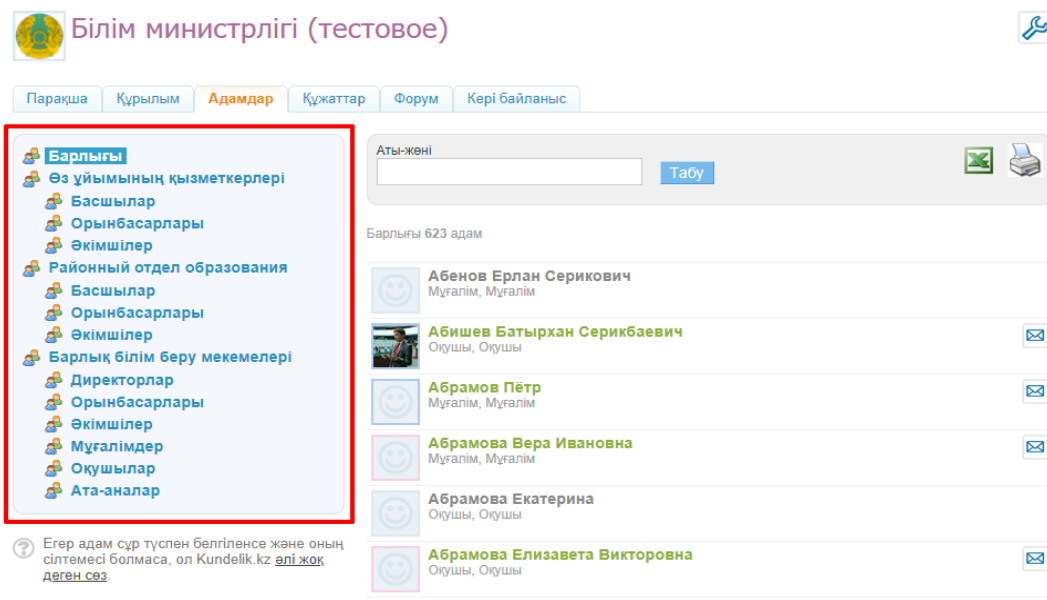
Білім министрлігі (тестовое)

Парақша | Құрылым | Адамдар | Құжаттар | Форум | Кері байланыс

Барлығы
Өз ұйымының қызметкерлері
Басшылар
Орынбасарлары
Әкімшілер
Районный отдел образования
Басшылар
Орынбасарлары
Әкімшілер
Барлық білім беру мекемелері
Директорлар
Орынбасарлары
Әкімшілер
Мұғалімдер
Оқушылар
Ата-аналар

Егер адам сұр түспен белгіленсе және оның сілтемесі болмаса, ол Kundelik.kz әлі жоқ деген сөз.

Аты-жөні
Табу

Барлығы 623 адам

Абенов Ерлан Серикович
Мұғалім, Мұғалім

Абишев Батырхан Серикбаевич
Оқушы, Оқушы

Абрамов Пётр
Мұғалім, Мұғалім

Абрамова Вера Ивановна
Мұғалім, Мұғалім

Абрамова Екатерина
Оқушы, Оқушы

Абрамова Елизавета Викторовна
Оқушы, Оқушы